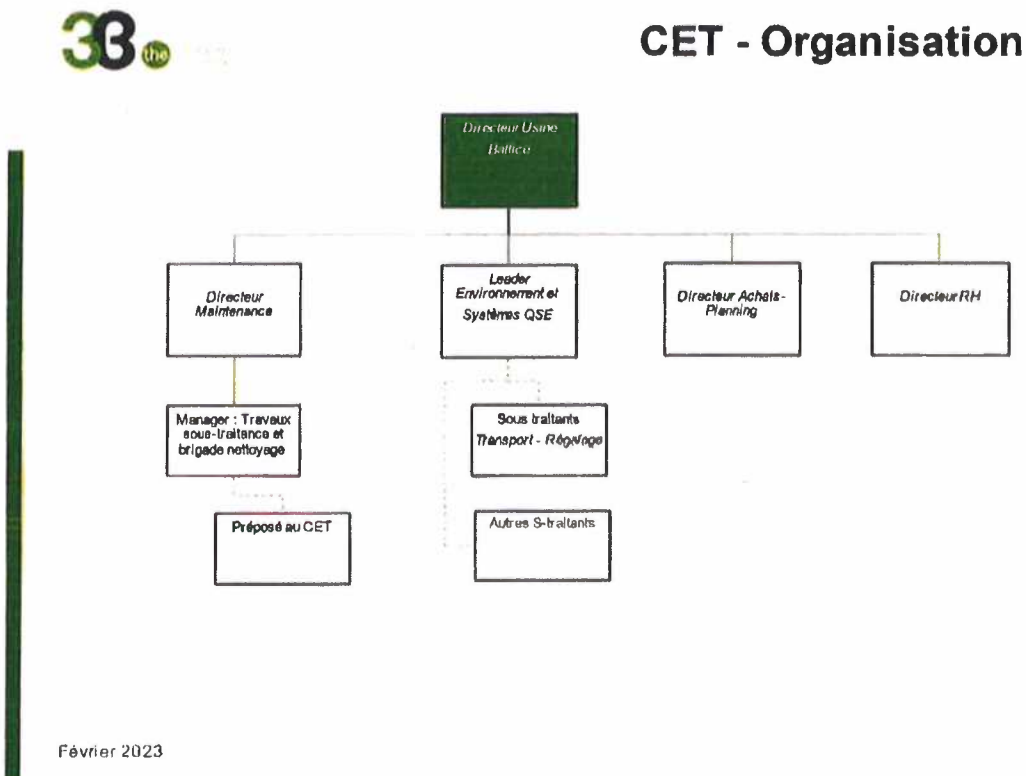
3B the

CET - Organisation

Directeur Usine Baltice

Directeur Maintenance

Leader Environnement et Systèmes QSE

Directeur Achats - Planning

Directeur RH

Manager : Travaux sous-traitance et brigade nettoyage

Sous traitants Transport - Régalage

Préposé au CET

Autres S-traitants

Février 2023